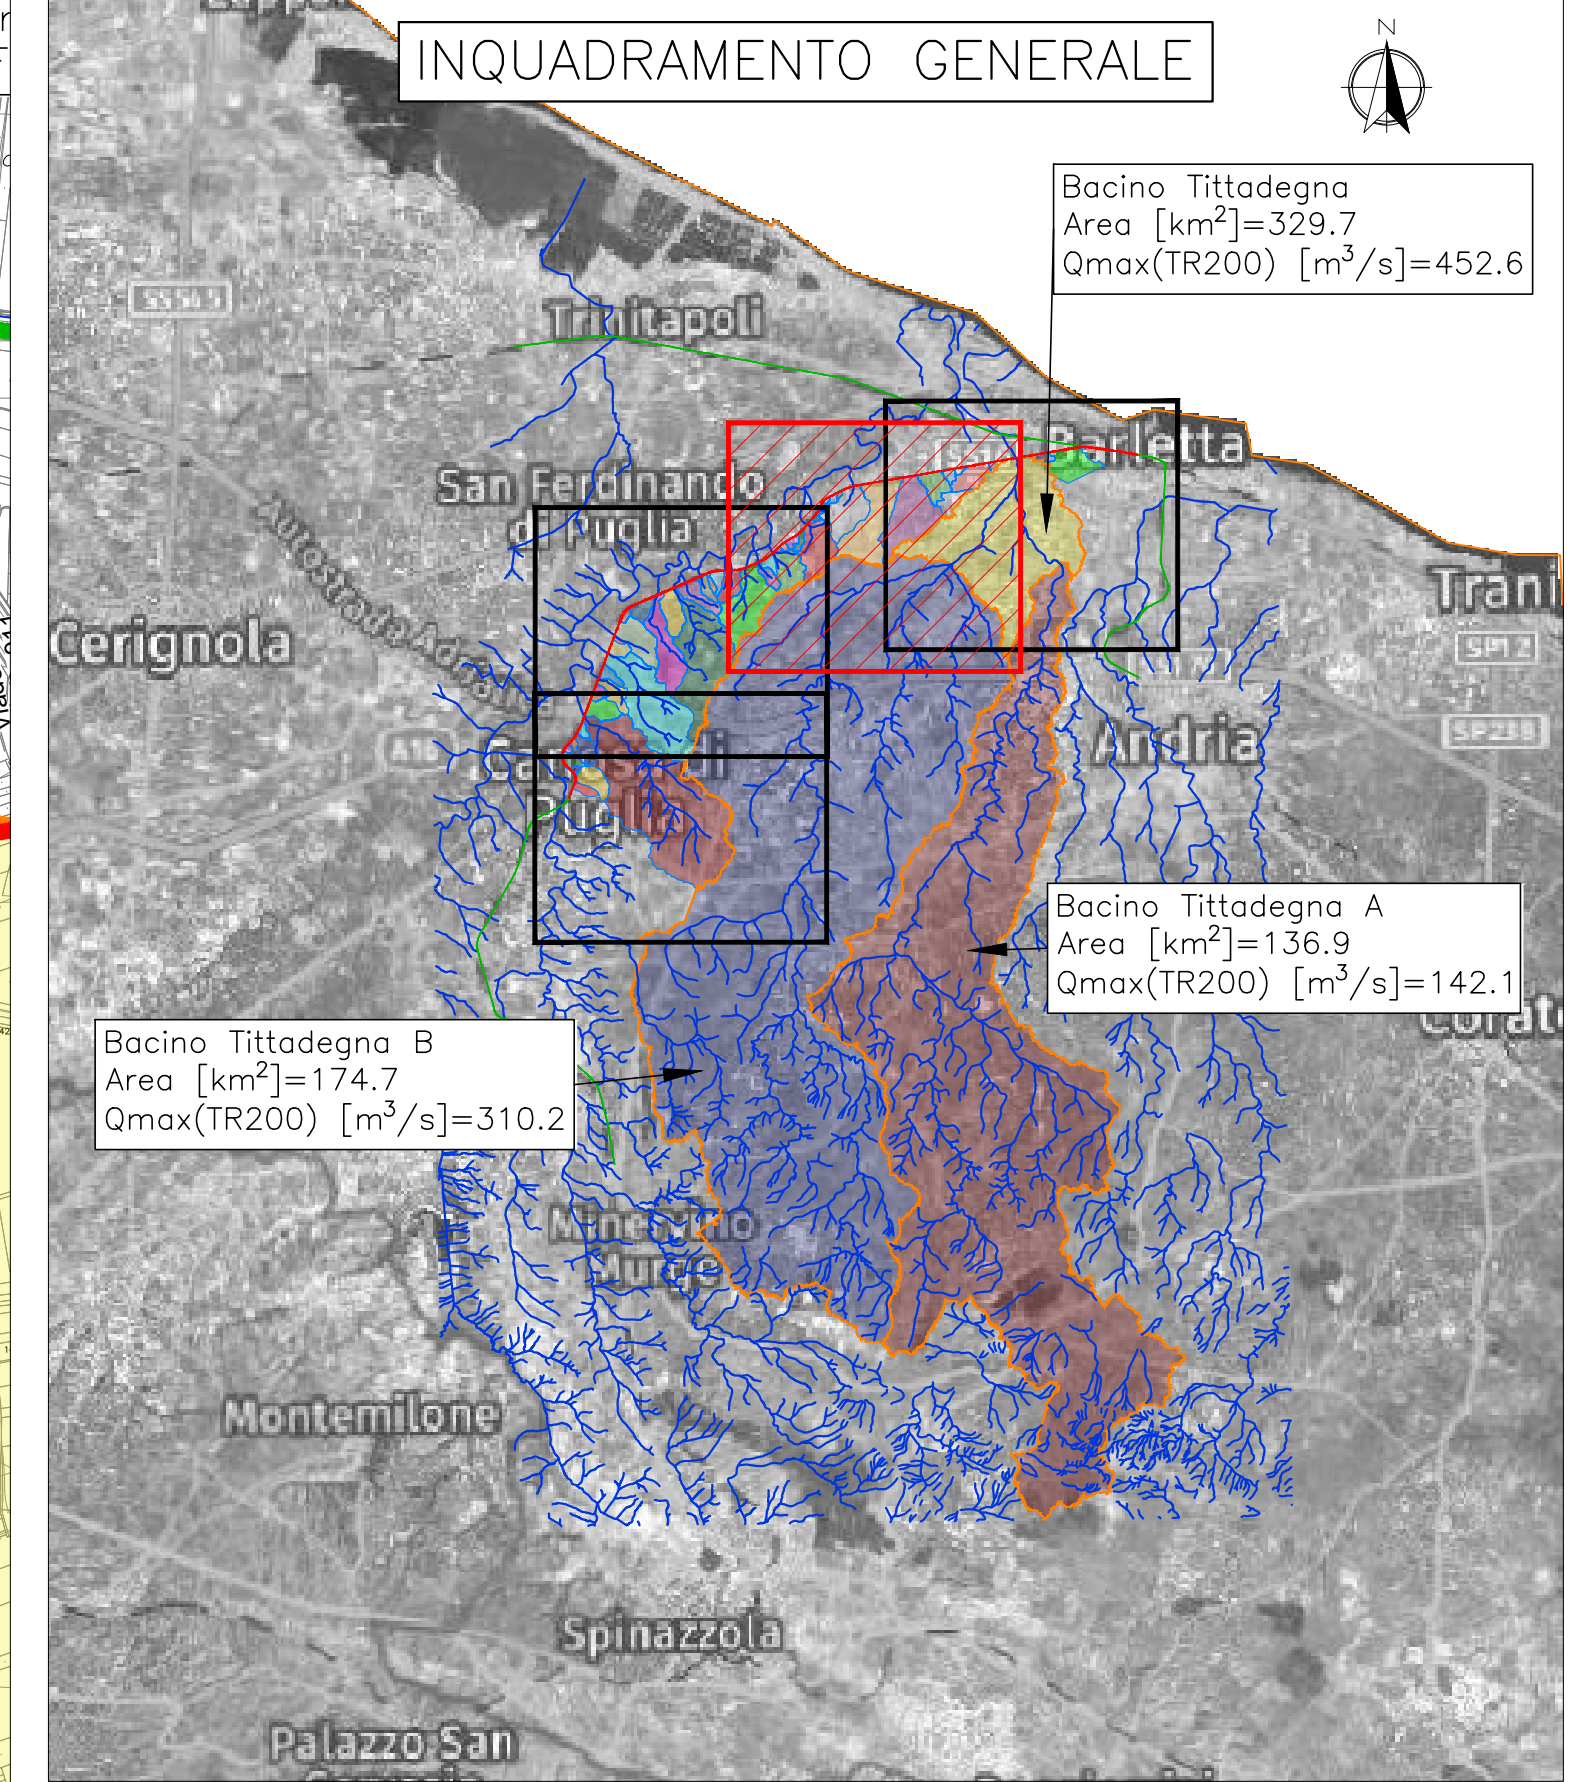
INQUADRAMENTO GENERALE

N

Bacino Tittadegna
Area $[km^2]$=329.7
Qmax(TR200) $[m^3/s]$=452.6

Trinitapoli

SS544

Barletta

San Ferdinando di Puglia

Autostrada Adriatica

Cerignola

Trani

SP2

SP238

Andria

Canosa di Puglia

Bacino Tittadegna A
Area $[km^2]$=136.9
Qmax(TR200) $[m^3/s]$=142.1

Corato

Bacino Tittadegna B
Area $[km^2]$=174.7
Qmax(TR200) $[m^3/s]$=310.2

Minervino Murge

Montemilone

Spinazzola

Palazzo San